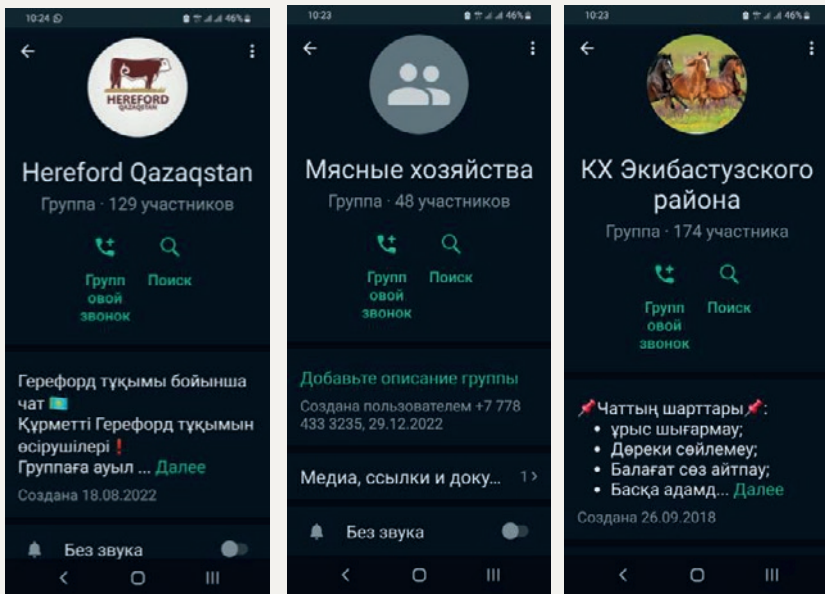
10:24 46%

HEREFORD QAZAQSTAN

Hereford Qazaqstan

Группа · 129 участников

Групповой звонок

Поиск

Герефорд тұқымы бойынша чат 🇰🇿
Құрметті Герефорд тұқымын өсірушілері❗
Группаға ауыл ... Далее

Создана 18.08.2022

Без звука

10:23 46%

Мясные хозяйства

Группа · 48 участников

Групповой звонок

Поиск

Добавьте описание группы

Создана пользователем +7 778 433 3235, 29.12.2022

Медиа, ссылки и доку...

1 >

Без звука

10:23 46%

КХ Экибастузского района

Группа · 174 участника

Групповой звонок

Поиск

📌Чаттың шарттары📌:
• ұрыс шығармау;
• Дөреки сөйлемеу;
• Балағат сөз айтпау;
• Басқа адамд... Далее

Создана 26.09.2018